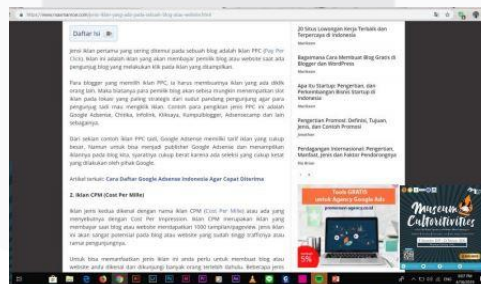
Daftar Isi

Jenis iklan pertama yang sering ditemui pada sebuah blog adalah iklan PPC (Pay Per Click). Iklan ini adalah iklan yang akan membayar pemilik blog atau website saat ada pengunjung blog yang melakukan klik pada iklan yang ditampilkan.

Para blogger yang memilih iklan PPC, ia harus membuatnya iklan yang ada diklik orang lain. Maka biasanya para pemilik blog akan selalu mungkin menempatkan slot iklan pada lokasi yang paling strategis dan sudut pandang pengunjung agar para pengunjung lebih mau mengklik iklan. Contoh para pengiklan jenis PPC ini adalah Google Adsense, Chitika, Infolink, Kliksaya, Kumpulblogger, Adsensecamp dan lain sebagainya.

Dari sekian contoh iklan PPC tadi, Google Adsense memiliki tarif iklan yang cukup besar. Namun untuk bisa menjadi publisher Google Adsense dan menampilkan iklannya pada blog kita, syaratnya cukup berat karena ada seleksi yang cukup ketat yang dilakukan oleh pihak Google.

Artikel terkait: Cara Daftar Google Adsense Indonesia Agar Cepat Diterima

2. Iklan CPM (Cost Per Mille)

Iklan jenis kedua dikenal dengan nama iklan CPM (Cost Per Mille) atau ada yang menyebutnya dengan Cost Per Impression. Iklan CPM merupakan iklan yang membayar saat blog atau website mendapatkan 1000 tampilan/pageview. Jenis iklan ini akan sangat potensial pada blog atau website yang sudah tinggi trafficnya atau ramai pengunjungnya.

Untuk bisa memanfaatkan jenis iklan ini anda perlu untuk membuat blog atau website anda dikenal dan dikunjungi banyak orang terlebih dahulu. Beberapa jenis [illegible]

20 Situs Lowongan Kerja Terbaik dan Terpercaya di Indonesia

Bagaimana Cara Membuat Blog Gratis di Blogger dan WordPress

Apa itu Startup: Pengertian, dan Perkembangan Bisnis Startup di Indonesia

Pengertian Promosi: Definisi, Tujuan, Jenis, dan Contoh Promosi

Perdagangan Internasional: Pengertian, Manfaat, Jenis dan Faktor Pendorongnya

Tools GRATIS untuk Agency Google Ads

Museum Cultivities